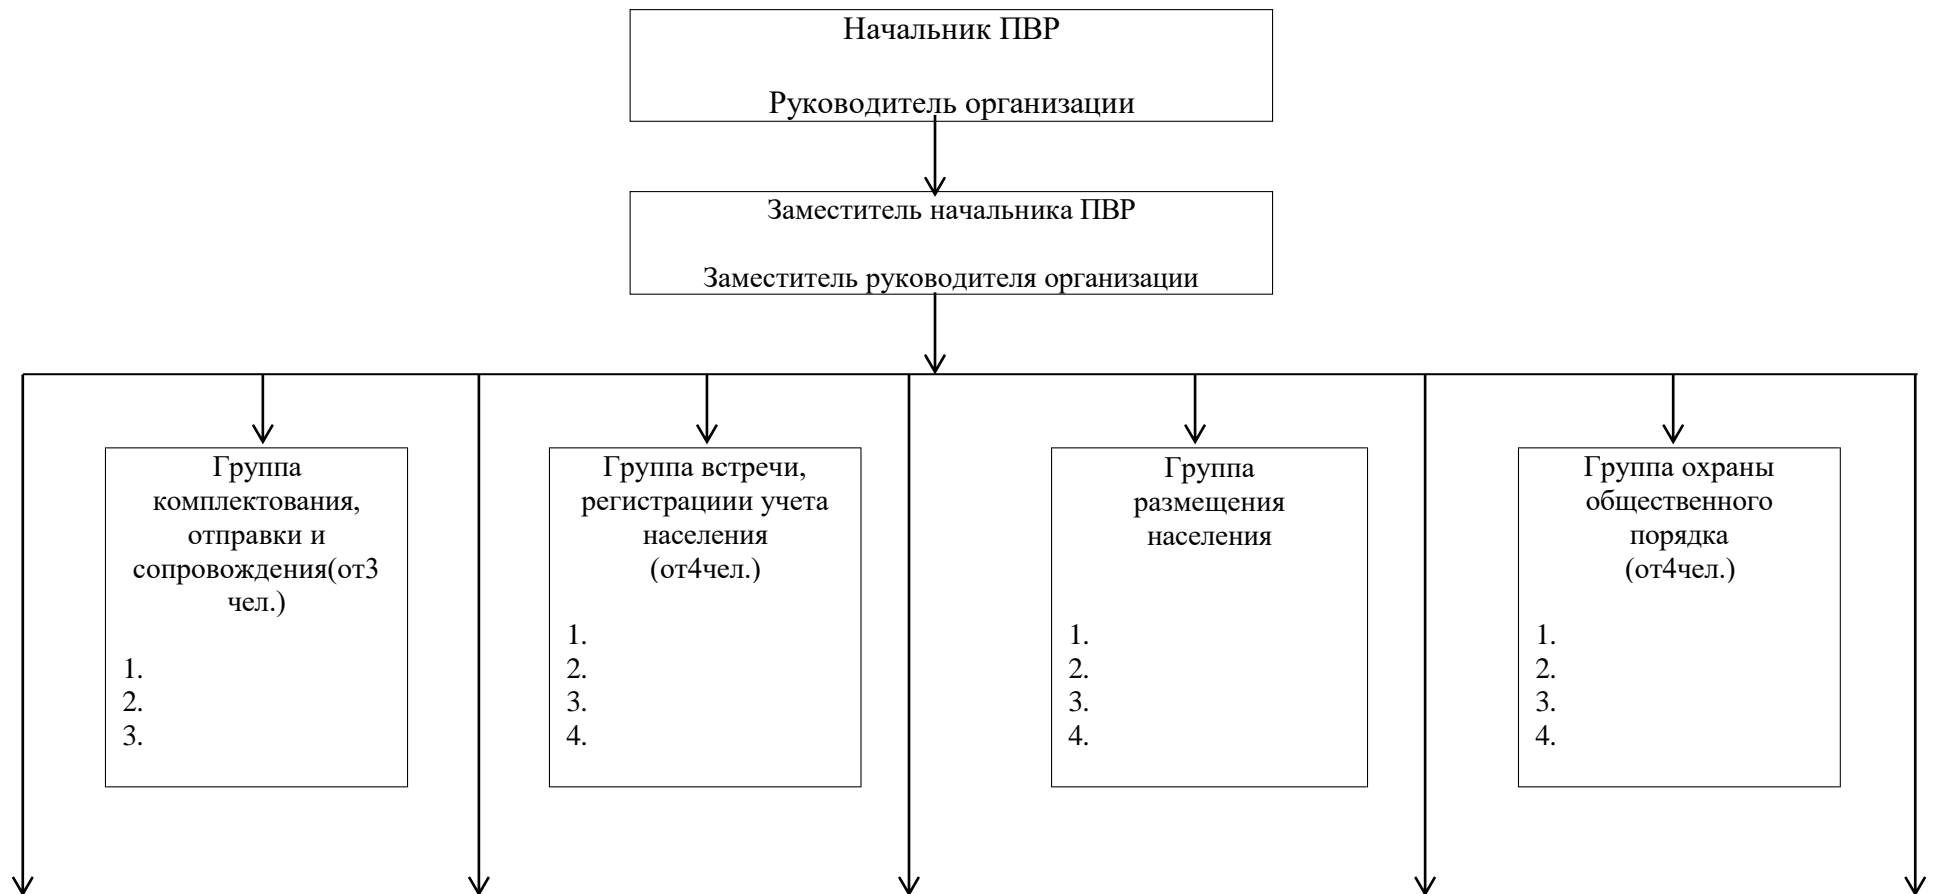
Начальник ПВР

Руководитель организации

Заместитель начальника ПВР

Заместитель руководителя организации

Группа комплектования, отправки и сопровождения(от3 чел.)

1.
2.
3.

Группа встречи, регистрациии учета населения (от4чел.)

1.
2.
3.
4.

Группа размещения населения

1.
2.
3.
4.

Группа охраны общественного порядка (от4чел.)

1.
2.
3.
4.